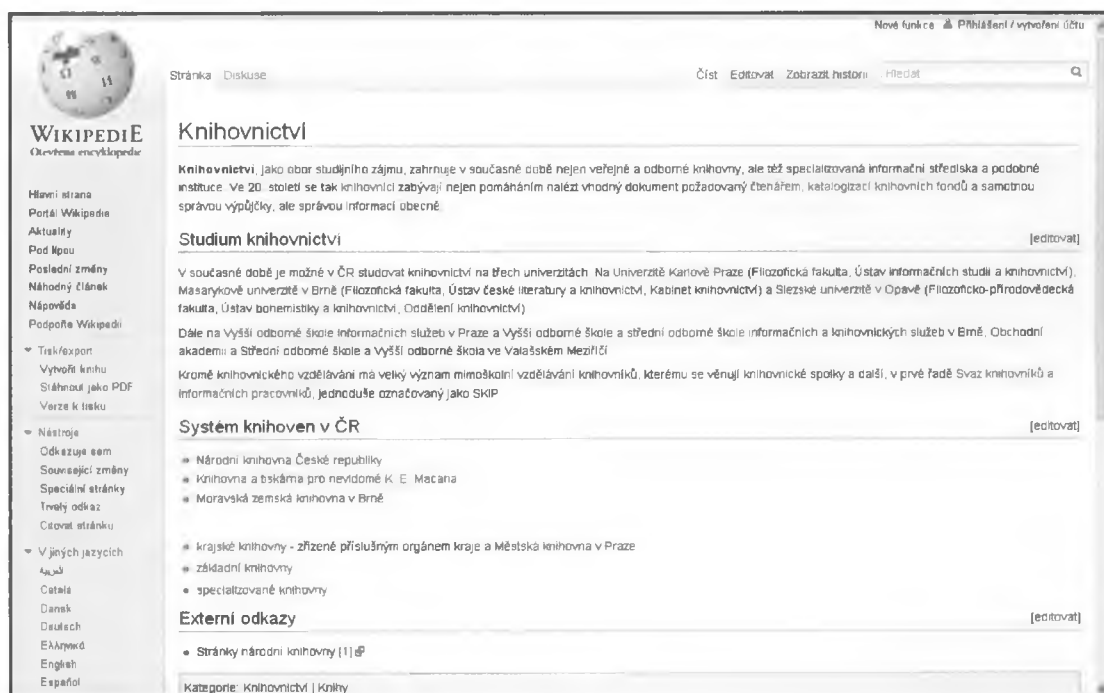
Nové funkce Přihlášení / vytvoření účtu

Stránka Diskuse

Číst Editovat Zobrazit historii Hledat

WIKIPEDIE
Otevřená encyklopedie

Hlavní strana
Portál Wikipedie
Aktuality
Pod lípou
Poslední změny
Náhodný článek
Nápověda
Podpořte Wikipedii

Tisk/export
Vytvořit knihu
Stáhnout jako PDF
Verze k tisku

Nástroje
Odkazuje sem
Související změny
Speciální stránky
Trvalý odkaz
Citovat stránku

V jiných jazycích
العربية
Català
Dansk
Deutsch
Ελληνικά
English
Español

Knihovnictví

Knihovnictví, jako obor studijního zájmu, zahrnuje v současné době nejen veřejné a odborné knihovny, ale též specializovaná informační střediska a podobné instituce. Ve 20. století se tak knihovníci zabývají nejen pomáháním nalézt vhodný dokument požadovaný čtenářem, katalogizací knihovních fondů a samotnou správou výpůjčky, ale správou informací obecně.

Studium knihovnictví [editovat]

V současné době je možné v ČR studovat knihovnictví na třech univerzitách. Na Univerzitě Karlově Praze (Filozofická fakulta, Ústav informačních studií a knihovnictví), Masarykově univerzitě v Brně (Filozofická fakulta, Ústav české literatury a knihovnictví, Kabinet knihovnictví) a Slezské univerzitě v Opavě (Filozoficko-přírodovědecká fakulta, Ústav bohemistiky a knihovnictví, Oddělení knihovnictví)

Dále na Vyšší odborné škole informačních služeb v Praze a Vyšší odborné škole a střední odborné škole informačních a knihovnických služeb v Brně, Obchodní akademii a Střední odborné škole a Vyšší odborné škola ve Valašském Meziříčí

Kromě knihovnického vzdělávání má velký význam mimoškolní vzdělávání knihovníků, kterému se věnují knihovnické spolky a další, v prvé řadě Svaz knihovníků a informačních pracovníků, jednoduše označovaný jako SKIP

Systém knihoven v ČR [editovat]

Národní knihovna České republiky
Knihovna a tiskárna pro nevidomé K. E. Macana
Moravská zemská knihovna v Brně

krajské knihovny - zřízené příslušným orgánem kraje a Městská knihovna v Praze
základní knihovny
specializované knihovny

Externí odkazy [editovat]

Stránky národní knihovny [1]

Kategorie: Knihovnictví | Knihy